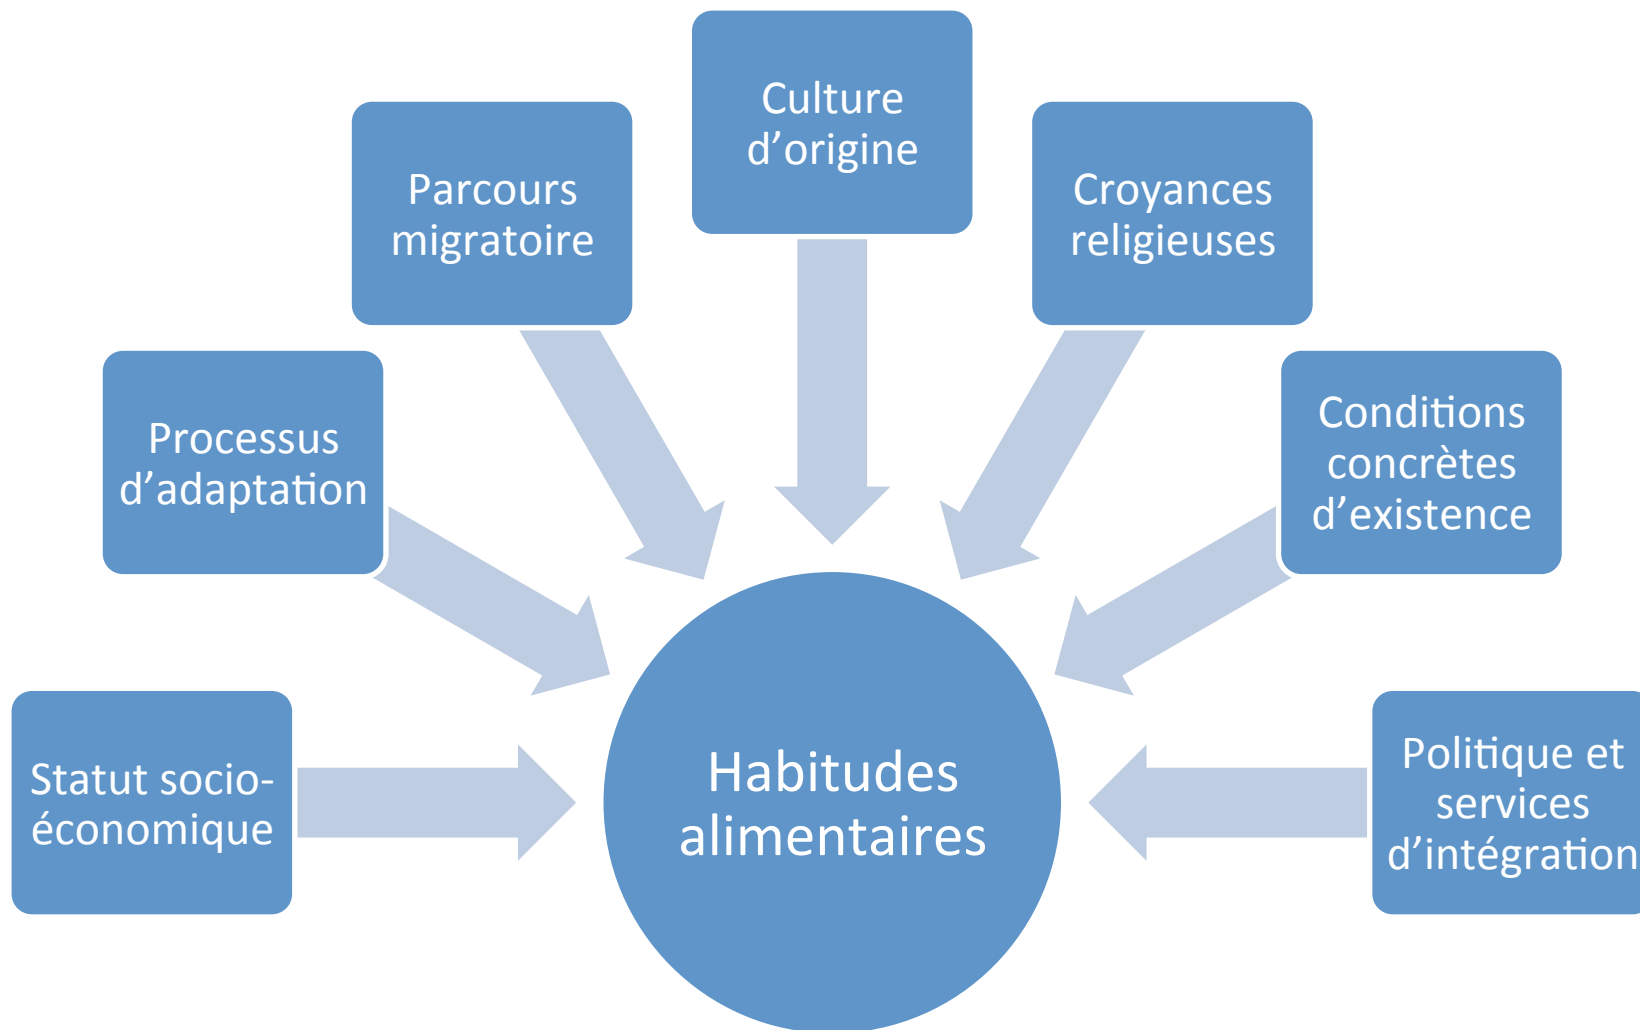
Culture d’origine

Parcours migratoire

Croyances religieuses

Processus d’adaptation

Conditions concrètes d’existence

Statut socio-économique

Habitudes alimentaires

Politique et services d’intégration